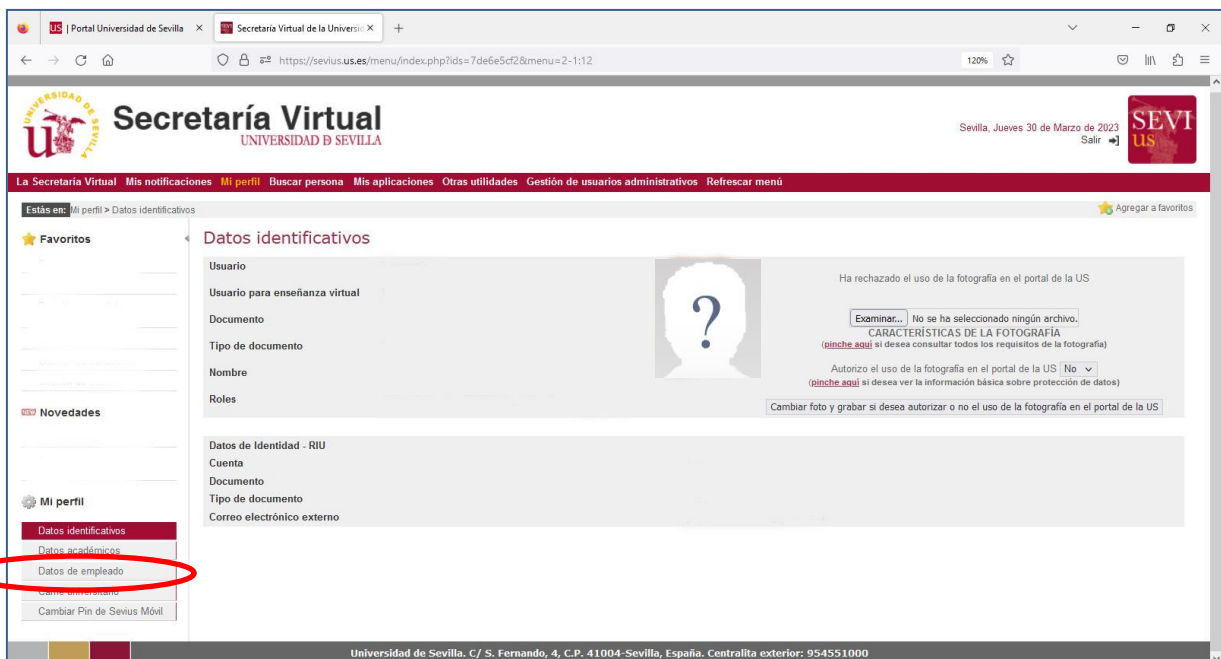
US | Portal Universidad de Sevilla ×
Secretaría Virtual de la Universid ×
+

https://sevius.us.es/menu/index.php?ids=7de6e5cf2&menu=2-1:12
120%

Secretaría Virtual
UNIVERSIDAD DE SEVILLA

Sevilla, Jueves 30 de Marzo de 2023
Salir

SEVI US

La Secretaría Virtual  Mis notificaciones  Mi perfil  Buscar persona  Mis aplicaciones  Otras utilidades  Gestión de usuarios administrativos  Refrescar menú

Estás en: Mi perfil > Datos identificativos
Agregar a favoritos

Favoritos

Novedades

Mi perfil
Datos identificativos
Datos académicos
Datos de empleado
Carné universitario
Cambiar Pin de Sevius Móvil

Datos identificativos
Usuario
Usuario para enseñanza virtual
Documento
Tipo de documento
Nombre
Roles

?

Ha rechazado el uso de la fotografía en el portal de la US
Examinar... No se ha seleccionado ningún archivo.
CARACTERÍSTICAS DE LA FOTOGRAFÍA
(pinche aquí si desea consultar todos los requisitos de la fotografía)
Autorizo el uso de la fotografía en el portal de la US No
(pinche aquí si desea ver la información básica sobre protección de datos)
Cambiar foto y grabar si desea autorizar o no el uso de la fotografía en el portal de la US

Datos de Identidad - RIU
Cuenta
Documento
Tipo de documento
Correo electrónico externo

Universidad de Sevilla. C/ S. Fernando, 4, C.P. 41004-Sevilla, España. Centralita exterior: 954551000